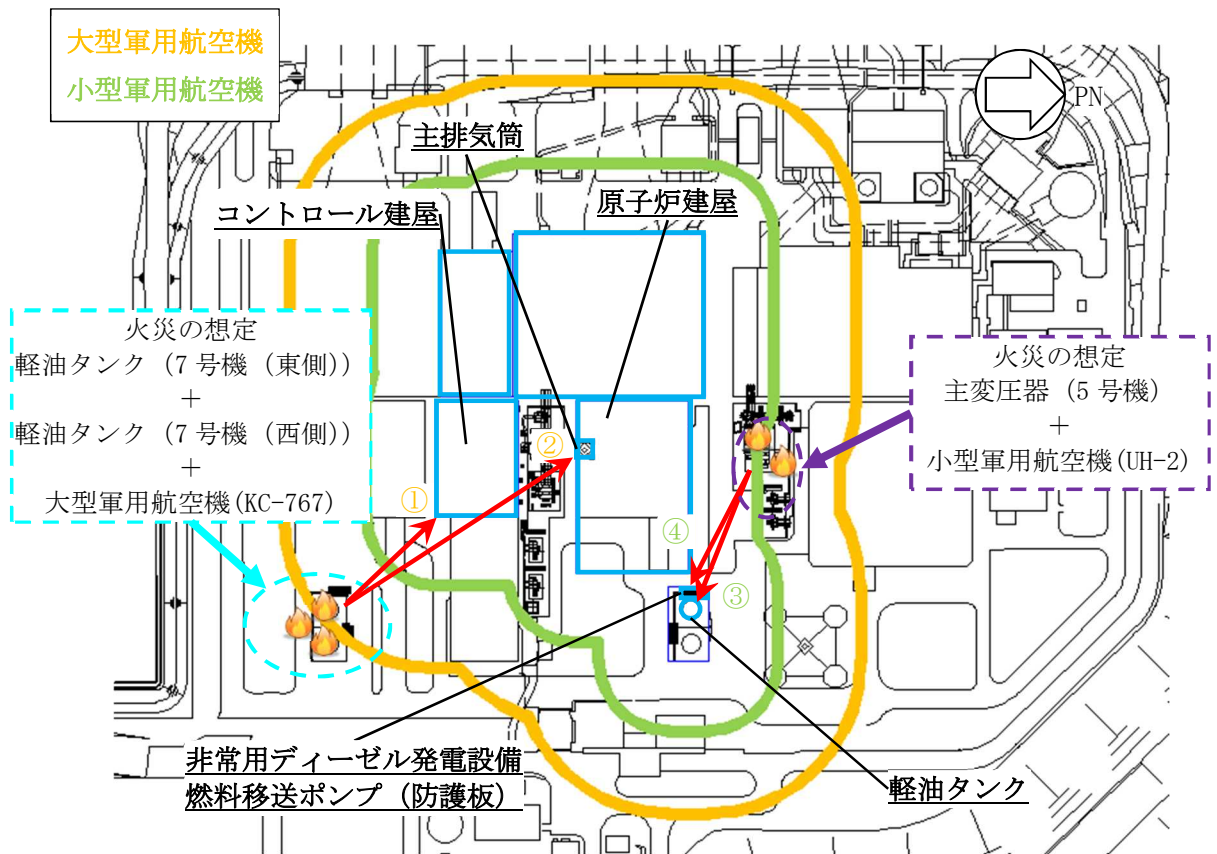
大型軍用航空機
小型軍用航空機

PN

主排気筒

コントロール建屋

原子炉建屋

火災の想定
軽油タンク（7 号機（東側））
＋
軽油タンク（7 号機（西側））
＋
大型軍用航空機(KC-767)

火災の想定
主変圧器（5 号機）
＋
小型軍用航空機(UH-2)

①

②

③

④

非常用ディーゼル発電設備
燃料移送ポンプ（防護板）

軽油タンク